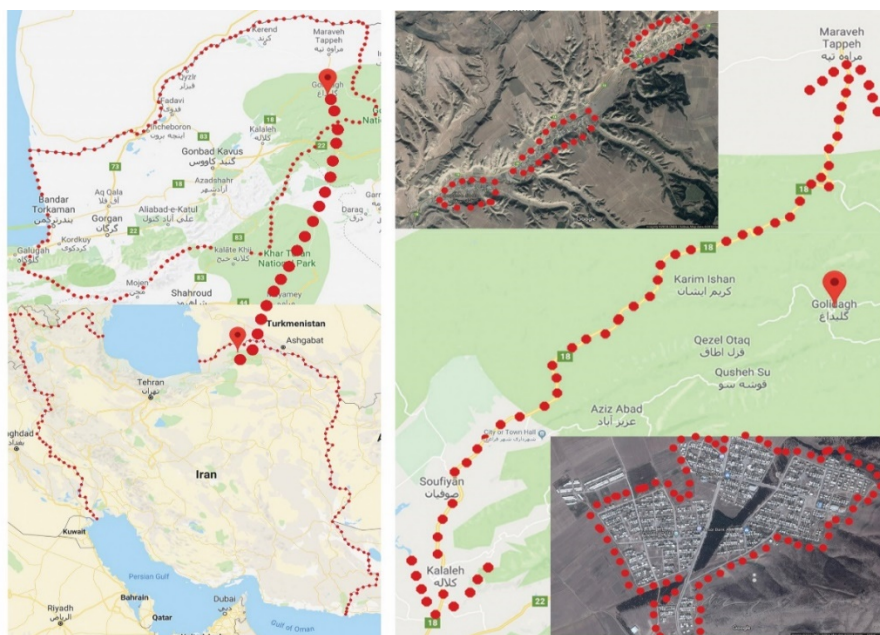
Kerend
Maraveh Tappeh
مراوه تپه
Gizir
Gadavi
Incheboron
اینچه برون
Gonbad Kavus
گنبد کاووس
Kalaleh
کلاله
Azadshahr
آزادشهر
Aq Qala
آق قلا
Bandar Torkaman
بندر ترکمن
Gorgan
گرگان
Aliabad-e-Katul
علی آباد کتول
Kordkuy
کردکوی
Galugah
گلوگاه
Kalāte Khij
کلاته خیج
Khar Turan National Park
Daraq
درق
Mojen
Shahroud
Jamey
Turkmenistan
Ashgabat
Tehran
تهران
Baghdad
Iran
Kuwait
Persian Gulf
Bahrain
Qatar
Dubai
دبی
Riyadh
الرياض
Gulf of Oman
83
73
18
22
44
Maraveh Tappeh
مراوه تپه
Golidagh
گلیداغ
Karim Ishan
کریم ایشان
Qezel Otaq
قزل اطاق
Qusheh Su
قوشه سو
Aziz Abad
عزیز آباد
City or Town Hall
Soufiyan
صوفیان
Kalaleh
کلاله
18
22